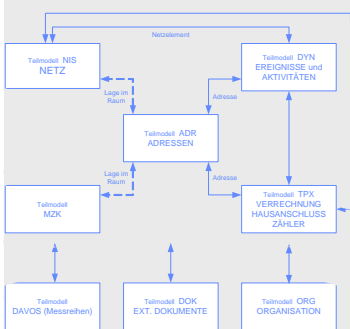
Netzelement

Teilmodell NIS
NETZ

Teilmodell DYN
EREIGNISSE und
AKTIVITÄTEN

Lage im
Raum

Adresse

Teilmodell ADR
ADRESSEN

Lage im
Raum

Adresse

Teilmodell
MZK

Teilmodell TPX
VERRECHNUNG
HAUSANSCHLUSS
ZÄHLER

Teilmodell
DAVOS (Messreihen)

Teilmodell DOK
EXT. DOKUMENTE

Teilmodell ORG
ORGANISATION